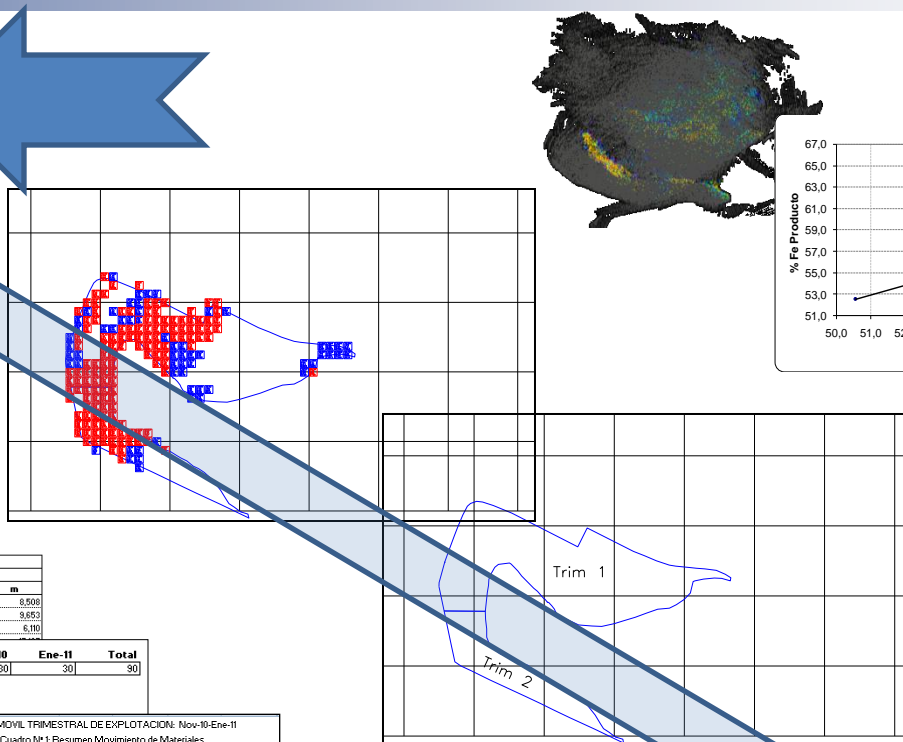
67,0
65,0
63,0
61,0
59,0
57,0
55,0
53,0
51,0
% Fe Producto
50,0 51,0 52

Trim 1
Trim 2

m
8,508
9,653
6,110

10 Ene-11 Total
30 30 90

MOVIL TRIMESTRAL DE EXPLOTACION: Nov-10-Ene-11
Cuadro Nº1: Resumen Movimiento de Materiales